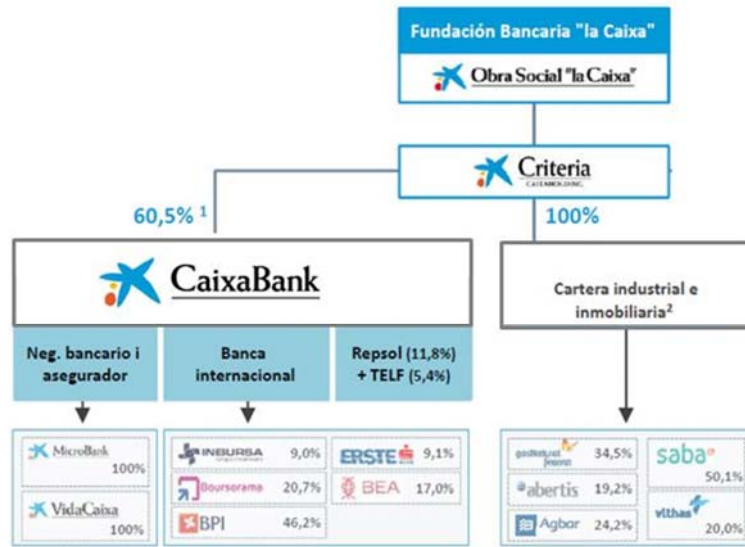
Fundación Bancaria "la Caixa"

Obra Social "la Caixa"

Criteria
CAIXAHOLDING

60,5% ¹

100%

CaixaBank

Cartera industrial e inmobiliaria²

Neg. bancario i asegurador

Banca internacional

Repsol (11,8%) + TELF (5,4%)

MicroBank 100%

VidaCaixa 100%

INBURSA 9,0%

Boursorama 20,7%

BPI 46,2%

ERSTE 9,1%

BEA 17,0%

gasNatural fenosa 34,5%

abertis 19,2%

Agbar 24,2%

saba 50,1%

vithas 20,0%